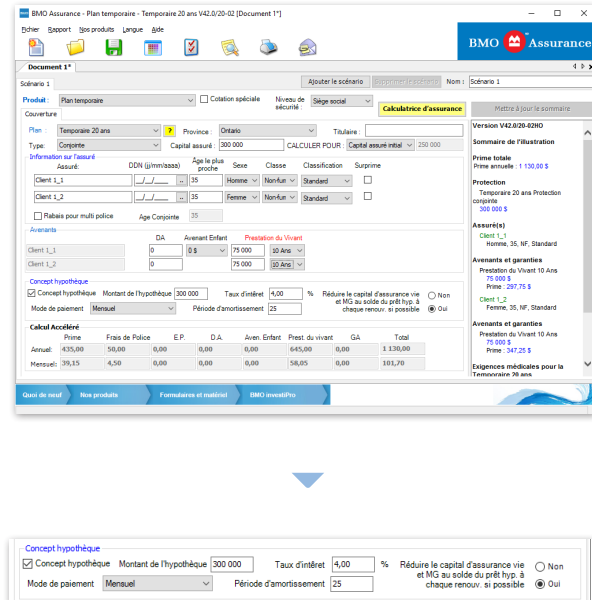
BMO Assurance - Plan temporaire - Temporaire 20 ans V42.0/20-02 [Document 1*]

Fichier Rapport Nos produits Langue Aide

BMO Assurance

Document 1*

Scénario 1

Ajouter le scénario Supprimer le scénario Nom : Scénario 1

Produit : Plan temporaire
Cotation spéciale
Niveau de sécurité : Siège social
Calculatrice d'assurance

Couverture

Plan : Temporaire 20 ans ?
Province : Ontario
Type : Conjointe
Capital assuré : 300 000
CALCULER POUR : Capital assuré initial 250 000
Titulaire :

Information sur l'assuré
Assuré: DDN (jj/mm/aaaa) Age le plus proche Sexe Classe Classification Surprime
Client 1_1 __/__/____ 35 Homme Non-fum Standard
Client 1_2 __/__/____ 35 Femme Non-fum Standard
Rabais pour multi police Age Conjointe 35

Avenants
DA Avenant Enfant Prestation du Vivant
Client 1_1 0 0 $ 75 000 10 Ans
Client 1_2 0 75 000 10 Ans

Concept hypothèque
Concept hypothèque Montant de l'hypothèque 300 000 Taux d'intérêt 4,00 % Réduire le capital d'assurance vie et MG au solde du prêt hyp. à chaque renouv. si possible Non Oui
Mode de paiement Mensuel Période d'amortissement 25

Calcul Accéléré
| | Prime | Frais de Police | E.P. | D.A. | Aven. Enfant | Prest. du vivant | GA | Total |
|---|---|---|---|---|---|---|---|---|
| Annuel: | 435,00 | 50,00 | 0,00 | 0,00 | 0,00 | 645,00 | 0,00 | 1 130,00 |
| Mensuel: | 39,15 | 4,50 | 0,00 | 0,00 | 0,00 | 58,05 | 0,00 | 101,70 |

Mettre à jour le sommaire

Version V42.0/20-02HO

Sommaire de l'illustration

Prime totale
Prime annuelle : 1 130,00 $

Protection
Temporaire 20 ans Protection conjointe
300 000 $

Assuré(s)
Client 1_1
Homme, 35, NF, Standard

Avenants et garanties
Prestation du Vivant 10 Ans
75 000 $
Prime : 297,75 $

Client 1_2
Femme, 35, NF, Standard

Avenants et garanties
Prestation du Vivant 10 Ans
75 000 $
Prime : 347,25 $

Exigences médicales pour la Temporaire 20 ans

Quoi de neuf Nos produits Formulaires et matériel BMO investiPro

Concept hypothèque
Concept hypothèque Montant de l'hypothèque 300 000 Taux d'intérêt 4,00 % Réduire le capital d'assurance vie et MG au solde du prêt hyp. à chaque renouv. si possible Non Oui
Mode de paiement Mensuel Période d'amortissement 25